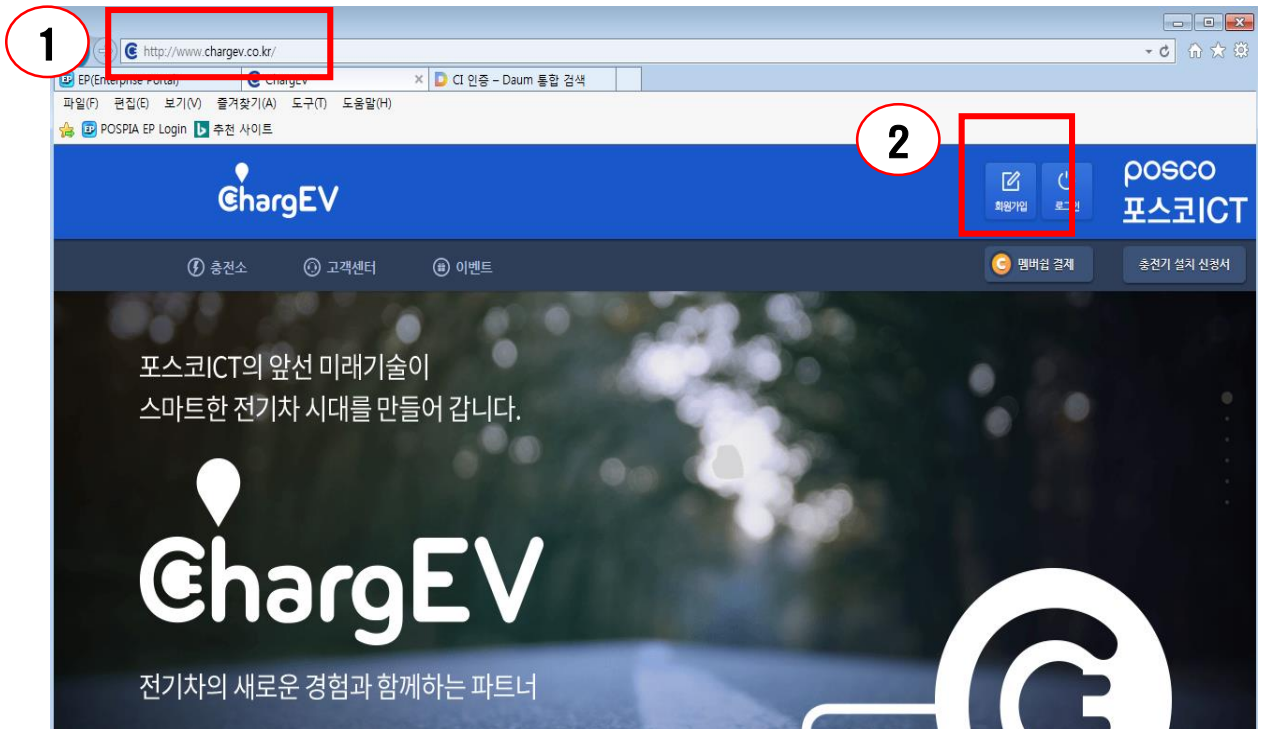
1

http://www.chargev.co.kr/

EP(Enterprise Portal)
ChargEV
CI 인증 - Daum 통합 검색

파일(F) 편집(E) 보기(V) 즐겨찾기(A) 도구(T) 도움말(H)

POSPIA EP Login 추천 사이트

2

ChargEV

회원가입
로그인

posco
포스코ICT

충전소
고객센터
이벤트

멤버쉽 결제
충전기 설치 신청서

포스코ICT의 앞선 미래기술이
스마트한 전기차 시대를 만들어 갑니다.

ChargEV

전기차의 새로운 경험과 함께하는 파트너